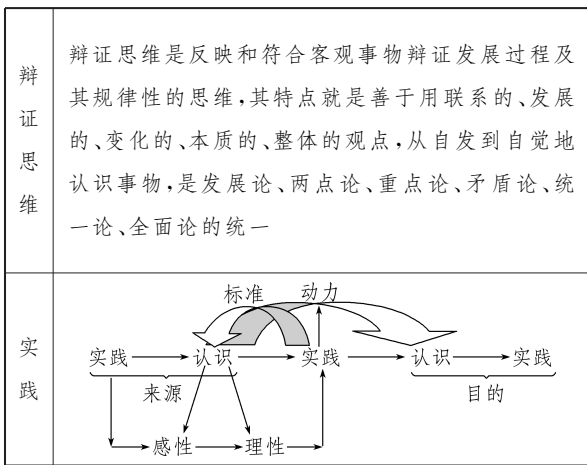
| 辩证思维 | 辩证思维是反映和符合客观事物辩证发展过程及其规律性的思维，其特点就是善于用联系的、发展的、变化的、本质的、整体的观点，从自发到自觉地认识事物，是发展论、两点论、重点论、矛盾论、统一论、全面论的统一 |
|---|---|
| 实践 | 标准　动力<br>实践 → 认识 → 实践 → 认识 → 实践<br>来源　　　　目的<br>感性 → 理性 |